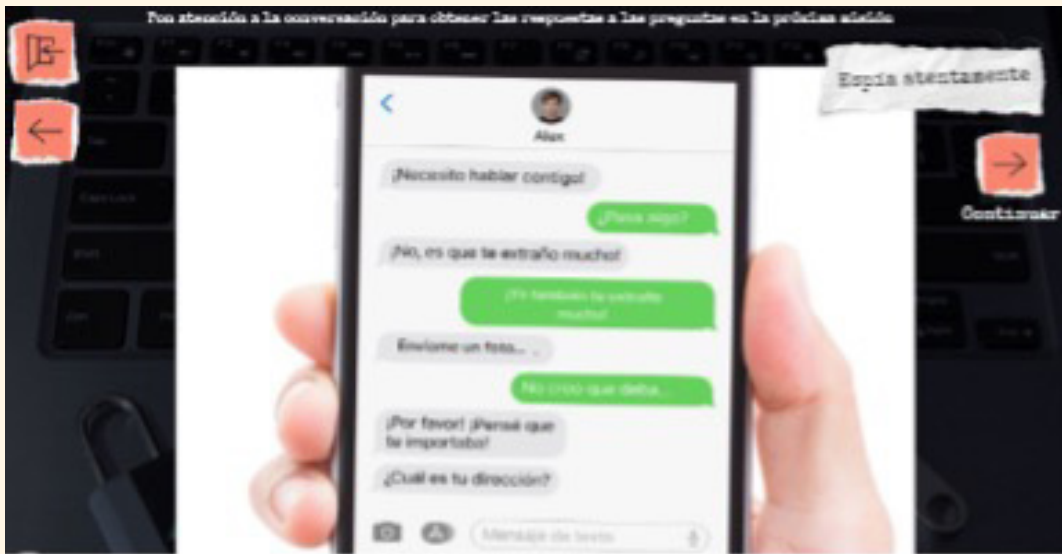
Pon atención a la conversación para obtener las respuestas a las preguntas en la próxima misión

Espía atentamente

Alex

¡Necesito hablar contigo!

¿Pasa algo?

¡No, es que te extraño mucho!

¡Yo también te extraño mucho!

Envíame un foto...

No creo que deba...

¡Por favor! ¡Pensé que te importaba!

¿Cuál es tu dirección?

Mensaje de texto

Continuar